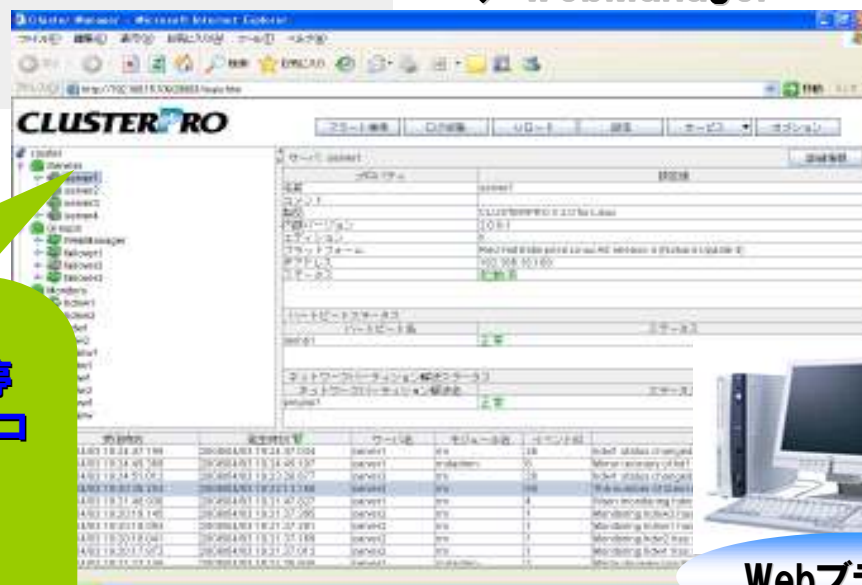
Cluster Manager - Microsoft Internet Explorer

CLUSTERPRO

アラート検索 | ログ収集 | リロード | 設定 | オペレーション | オプション

cluster
Servers
server1
server2
server3
server4
Groups
WebManager
failover1
failover2
failover3
Monitors

サーバ: server1

詳細情報

| プロパティ | 設定値 |
|---|---|
| 名前 | server1 |
| コメント | |
| 製品 | CLUSTERPRO X 2.0 for Linux |
| 内部バージョン | 2.0.0-1 |
| エディション | X |
| プラットフォーム | Red Hat Enterprise Linux AS release 4 (Nahant Update 3) |
| IPアドレス | 192.168.10.100 |
| ステータス | 起動済 |

ハートビートステータス

| ハートビート名 | ステータス |
|---|---|
| lanhb1 | 正常 |

ネットワークパーティション解決ステータス

| ネットワークパーティション解決名 | ステータス |
|---|---|
| pingnp1 | 正常 |

| 受信時刻 | 発生時刻 | サーバ名 | モジュール名 | イベントID | |
|---|---|---|---|---|---|
| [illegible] | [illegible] | server1 | rm | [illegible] | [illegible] |
| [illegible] | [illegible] | server1 | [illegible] | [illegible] | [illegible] |
| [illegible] | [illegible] | server1 | rm | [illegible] | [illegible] |
| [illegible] | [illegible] | server1 | rm | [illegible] | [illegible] |
| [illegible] | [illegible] | server1 | rm | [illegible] | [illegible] |
| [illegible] | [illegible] | server2 | rm | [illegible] | Monitoring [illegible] |
| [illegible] | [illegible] | server2 | rm | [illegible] | Monitoring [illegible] |
| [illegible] | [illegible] | server2 | rm | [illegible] | Monitoring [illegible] |
| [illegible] | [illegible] | server2 | rm | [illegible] | Monitoring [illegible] |

Webブラ